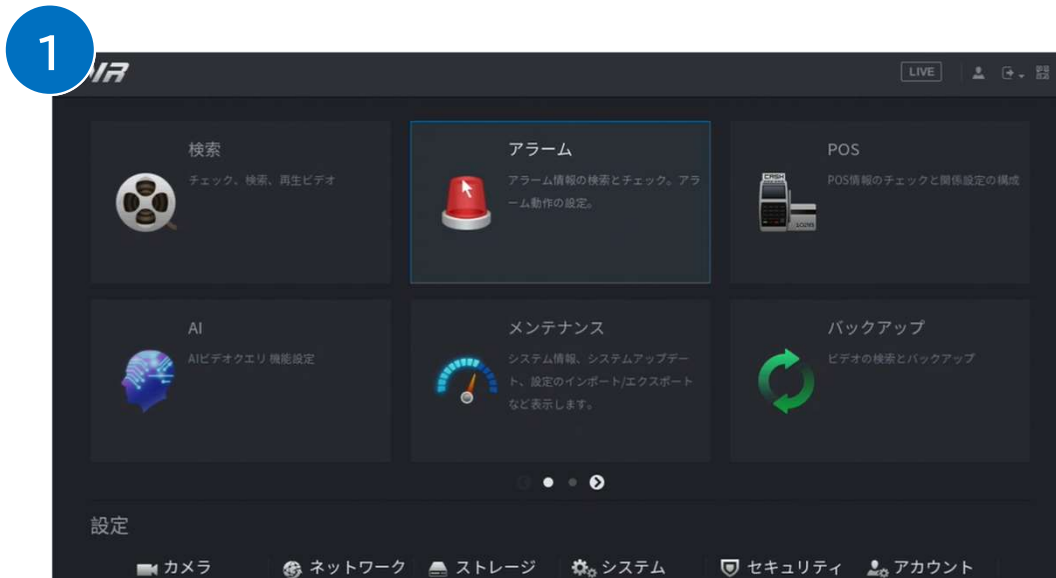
1

VR

LIVE

検索
チェック、検索、再生ビデオ

アラーム
アラーム情報の検索とチェック。アラーム動作の設定。

POS
POS情報のチェックと関係設定の構成

AI
AIビデオクエリ機能設定

メンテナンス
システム情報、システムアップデート、設定のインポート/エクスポートなど表示します。

バックアップ
ビデオの検索とバックアップ

設定

カメラ　ネットワーク　ストレージ　システム　セキュリティ　アカウント